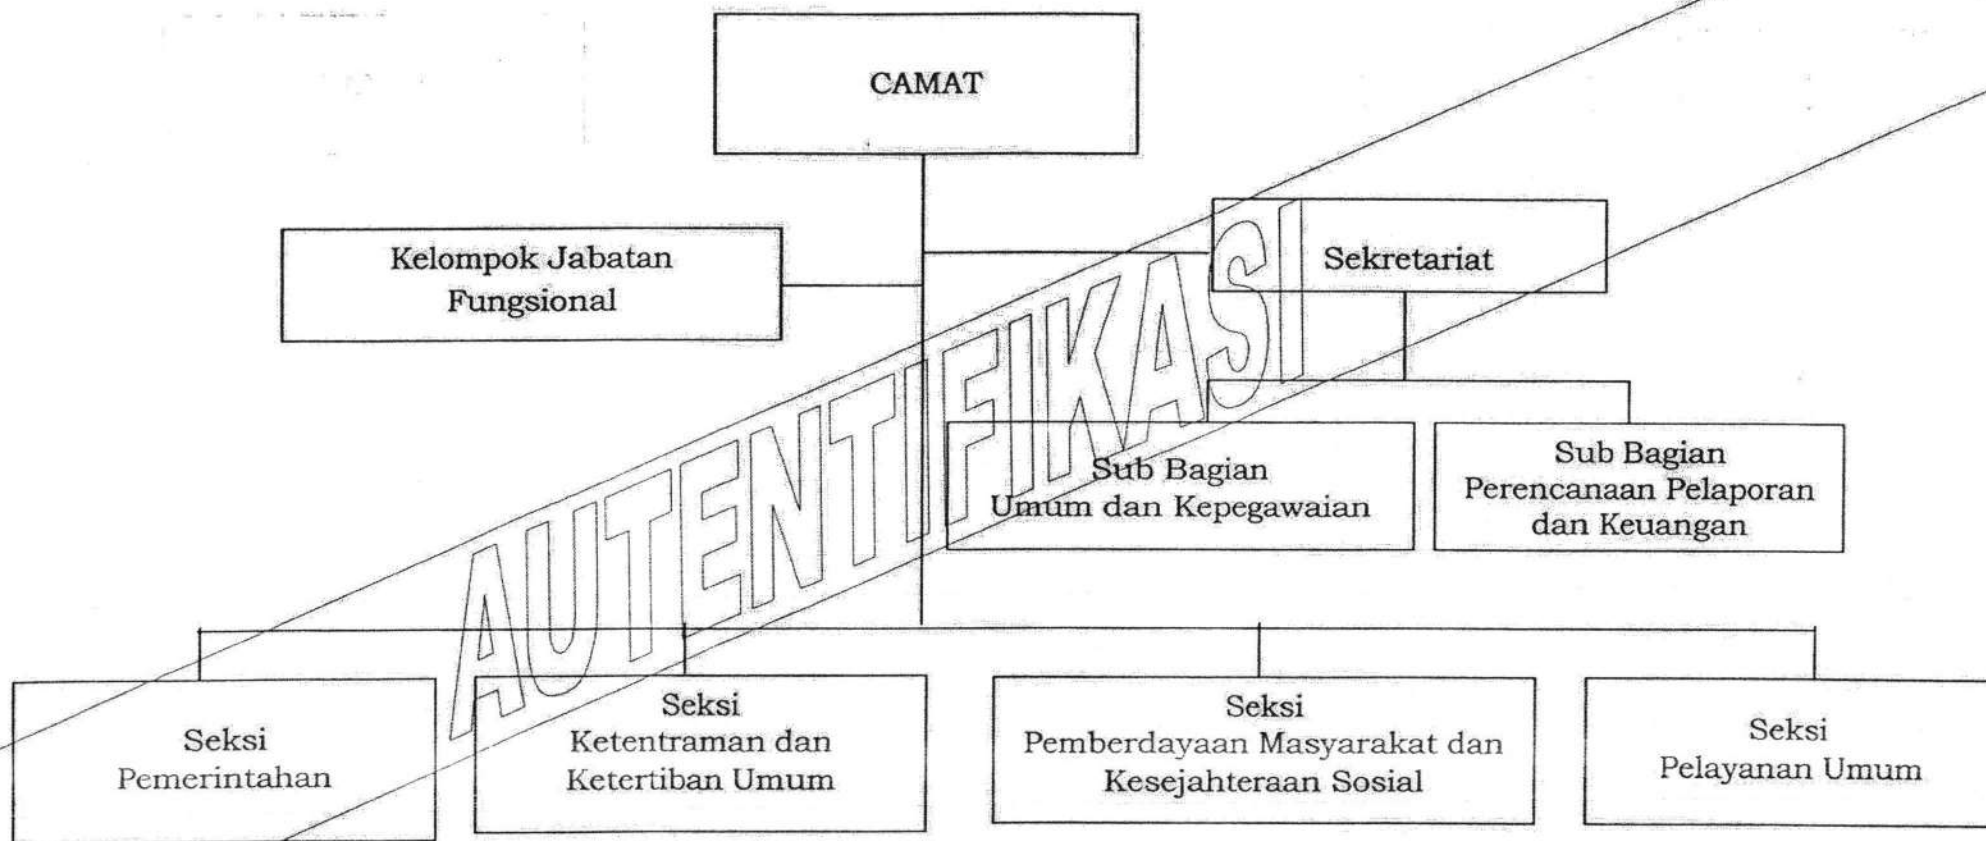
CAMAT

Kelompok Jabatan Fungsional

Sekretariat

Sub Bagian Umum dan Kepegawaian

Sub Bagian Perencanaan Pelaporan dan Keuangan

Seksi Pemerintahan

Seksi Ketentraman dan Ketertiban Umum

Seksi Pemberdayaan Masyarakat dan Kesejahteraan Sosial

Seksi Pelayanan Umum

AUTENTIFIKASI